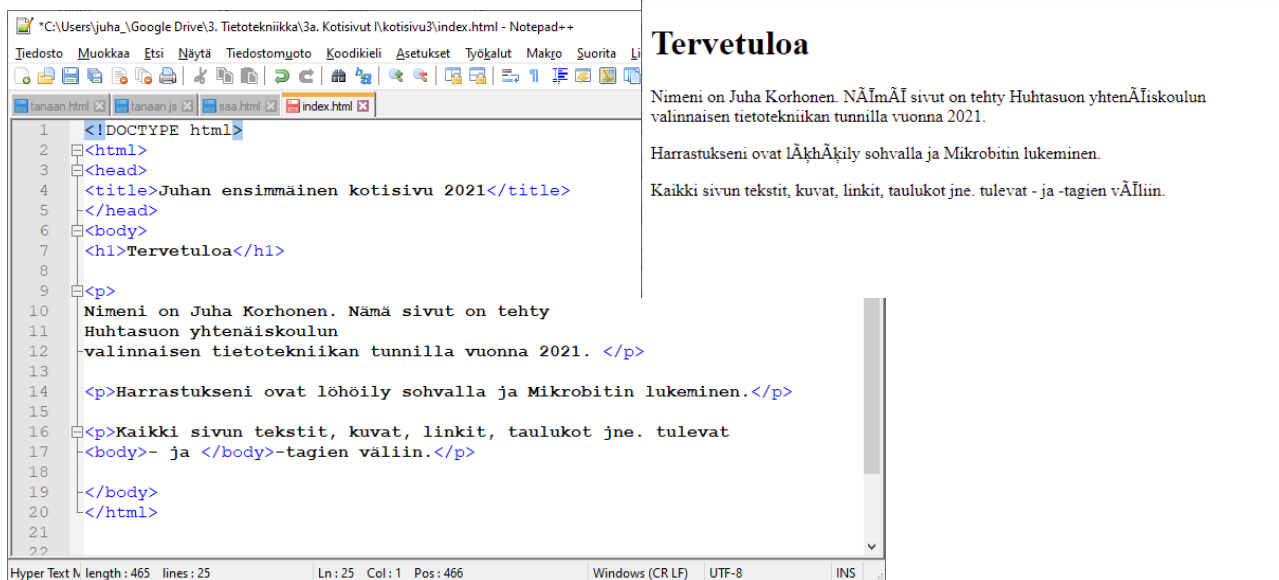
*C:\Users\juha_\Google Drive\3. Tietotekniikka\3a. Kotisivut I\kotisivu3\index.html - Notepad++

Tiedosto Muokkaa Etsi Näytä Tiedostomuoto Koodikieli Asetukset Työkalut Makro Suorita Li

tanaan.html tanaan.js saa.html index.html

1 <!DOCTYPE html>
2 <html>
3 <head>
4 <title>Juhan ensimmäinen kotisivu 2021</title>
5 </head>
6 <body>
7 <h1>Tervetuloa</h1>
8
9 <p>
10 Nimeni on Juha Korhonen. Nämä sivut on tehty
11 Huhtasuon yhtenäiskoulun
12 valinnaisen tietotekniikan tunnilla vuonna 2021. </p>
13
14 <p>Harrastukseni ovat löhöily sohvalla ja Mikrobitin lukeminen.</p>
15
16 <p>Kaikki sivun tekstit, kuvat, linkit, taulukot jne. tulevat
17 <body>- ja </body>-tagien väliin.</p>
18
19 </body>
20 </html>
21
22

Hyper Text M length : 465 lines : 25 Ln : 25 Col : 1 Pos : 466 Windows (CR LF) UTF-8 INS

Tervetuloa

Nimeni on Juha Korhonen. NÃĪmÃĪ sivut on tehty Huhtasuon yhtenÃĪiskoulun valinnaisen tietotekniikan tunnilla vuonna 2021.

Harrastukseni ovat lÃķhÃķily sohvalla ja Mikrobitin lukeminen.

Kaikki sivun tekstit, kuvat, linkit, taulukot jne. tulevat - ja -tagien vÃĪliin.